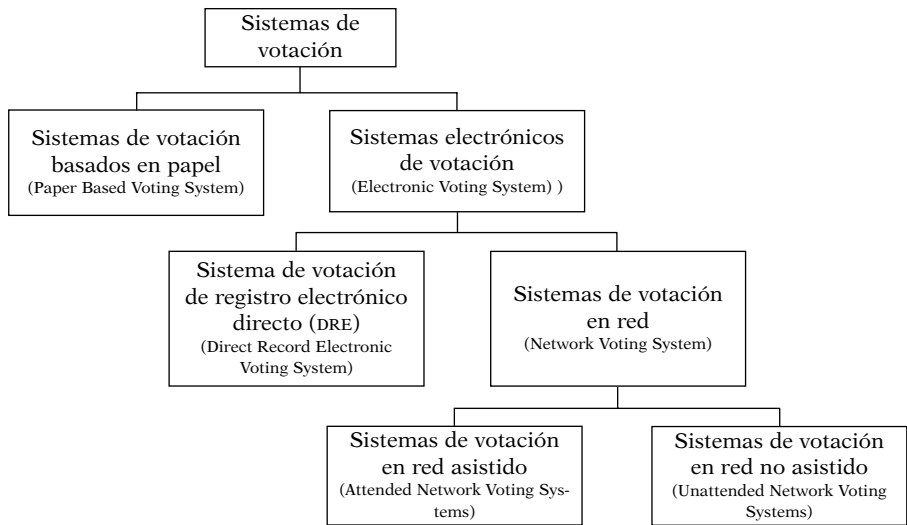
Sistemas de votación

Sistemas de votación basados en papel
(Paper Based Voting System)

Sistemas electrónicos de votación
(Electronic Voting System) )

Sistema de votación de registro electrónico directo (DRE)
(Direct Record Electronic Voting System)

Sistemas de votación en red
(Network Voting System)

Sistemas de votación en red asistido
(Attended Network Voting Systems)

Sistemas de votación en red no asistido
(Unattended Network Voting Systems)